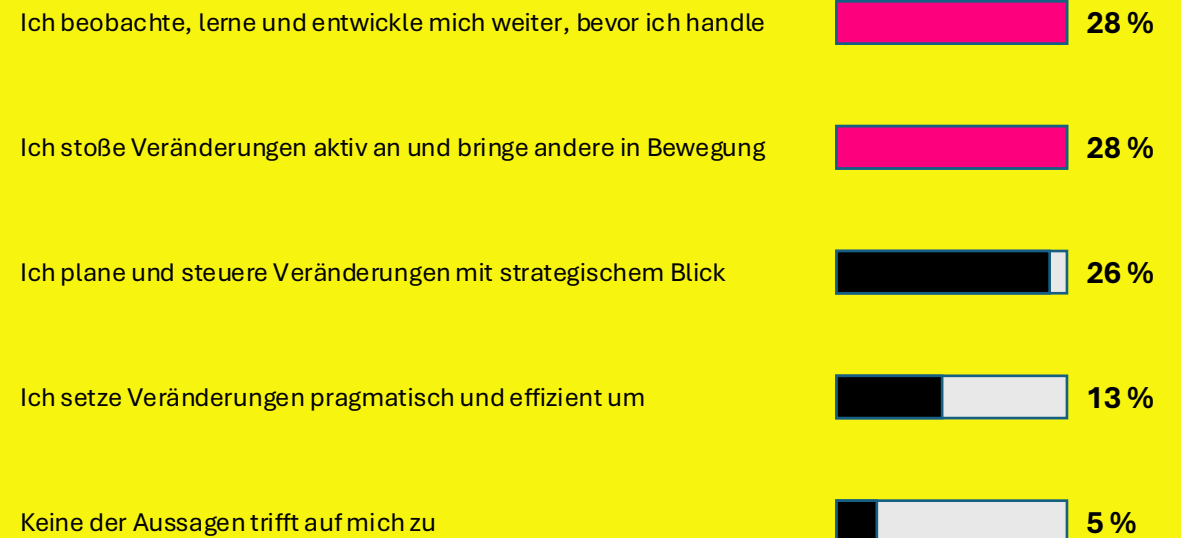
Ich beobachte, lerne und entwickle mich weiter, bevor ich handle 28 %

Ich stoße Veränderungen aktiv an und bringe andere in Bewegung 28 %

Ich plane und steuere Veränderungen mit strategischem Blick 26 %

Ich setze Veränderungen pragmatisch und effizient um 13 %

Keine der Aussagen trifft auf mich zu 5 %